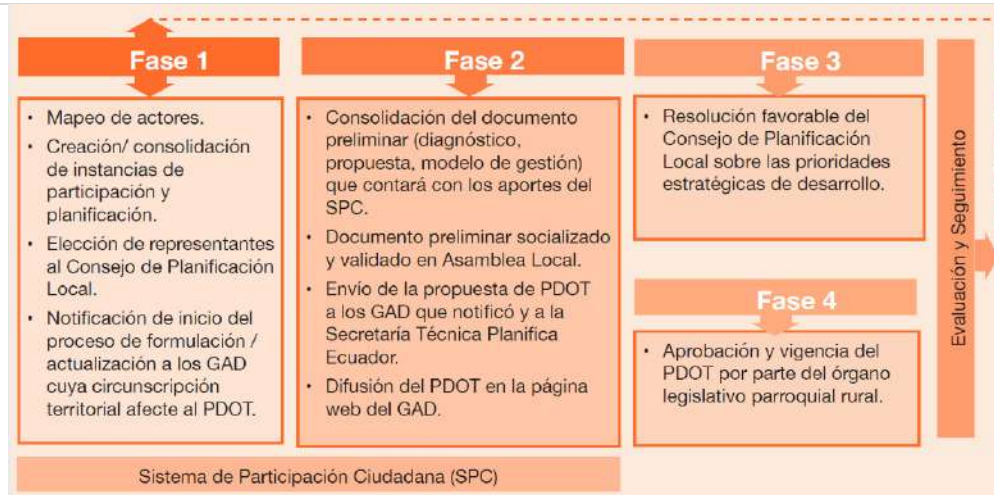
Fase 1

• Mapeo de actores.
• Creación/ consolidación de instancias de participación y planificación.
• Elección de representantes al Consejo de Planificación Local.
• Notificación de inicio del proceso de formulación / actualización a los GAD cuya circunscripción territorial afecte al PDOT.

Fase 2

• Consolidación del documento preliminar (diagnóstico, propuesta, modelo de gestión) que contará con los aportes del SPC.
• Documento preliminar socializado y validado en Asamblea Local.
• Envío de la propuesta de PDOT a los GAD que notificó y a la Secretaría Técnica Planifica Ecuador.
• Difusión del PDOT en la página web del GAD.

Fase 3

• Resolución favorable del Consejo de Planificación Local sobre las prioridades estratégicas de desarrollo.

Fase 4

• Aprobación y vigencia del PDOT por parte del órgano legislativo parroquial rural.

Evaluación y Seguimiento

Sistema de Participación Ciudadana (SPC)